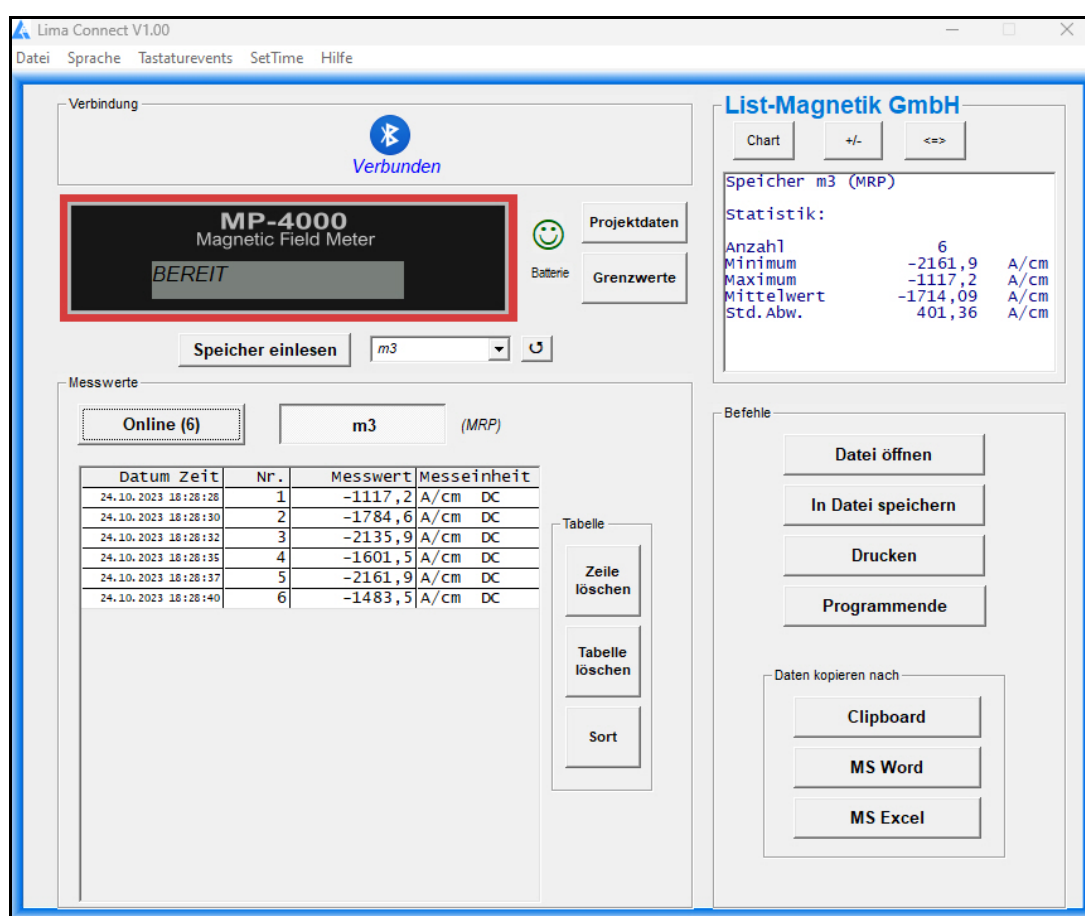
Lima Connect V1.00

Datei Sprache Tastaturevents SetTime Hilfe

Verbindung

Verbunden

MP-4000
Magnetic Field Meter

BEREIT

Batterie

Projektdaten

Grenzwerte

Speicher einlesen

m3

List-Magnetik GmbH

Chart

+/-

<=>

Speicher m3 (MRP)

Statistik:

Anzahl 6
Minimum -2161,9 A/cm
Maximum -1117,2 A/cm
Mittelwert -1714,09 A/cm
Std.Abw. 401,36 A/cm

Messwerte

Online (6)

m3

(MRP)

| Datum Zeit | Nr. | Messwert | Messeinheit |
|---|---|---|---|
| 24.10.2023 18:28:28 | 1 | -1117,2 | A/cm DC |
| 24.10.2023 18:28:30 | 2 | -1784,6 | A/cm DC |
| 24.10.2023 18:28:32 | 3 | -2135,9 | A/cm DC |
| 24.10.2023 18:28:35 | 4 | -1601,5 | A/cm DC |
| 24.10.2023 18:28:37 | 5 | -2161,9 | A/cm DC |
| 24.10.2023 18:28:40 | 6 | -1483,5 | A/cm DC |

Tabelle

Zeile löschen

Tabelle löschen

Sort

Befehle

Datei öffnen

In Datei speichern

Drucken

Programmende

Daten kopieren nach

Clipboard

MS Word

MS Excel